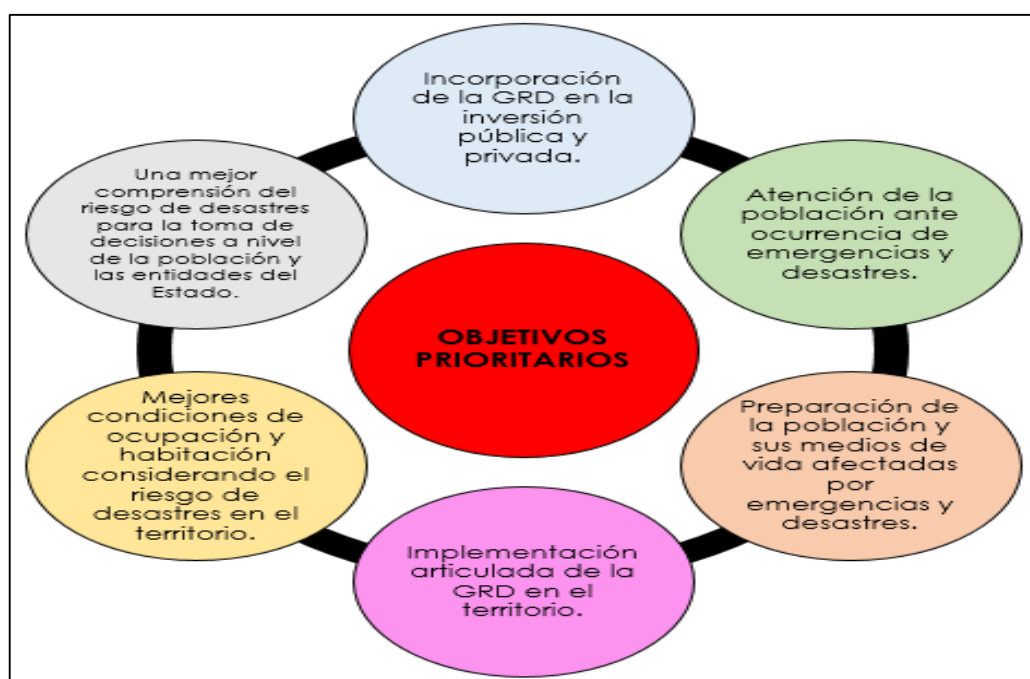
OBJETIVOS PRIORITARIOS

Incorporación de la GRD en la inversión pública y privada.

Atención de la población ante ocurrencia de emergencias y desastres.

Preparación de la población y sus medios de vida afectadas por emergencias y desastres.

Implementación articulada de la GRD en el territorio.

Mejores condiciones de ocupación y habitación considerando el riesgo de desastres en el territorio.

Una mejor comprensión del riesgo de desastres para la toma de decisiones a nivel de la población y las entidades del Estado.